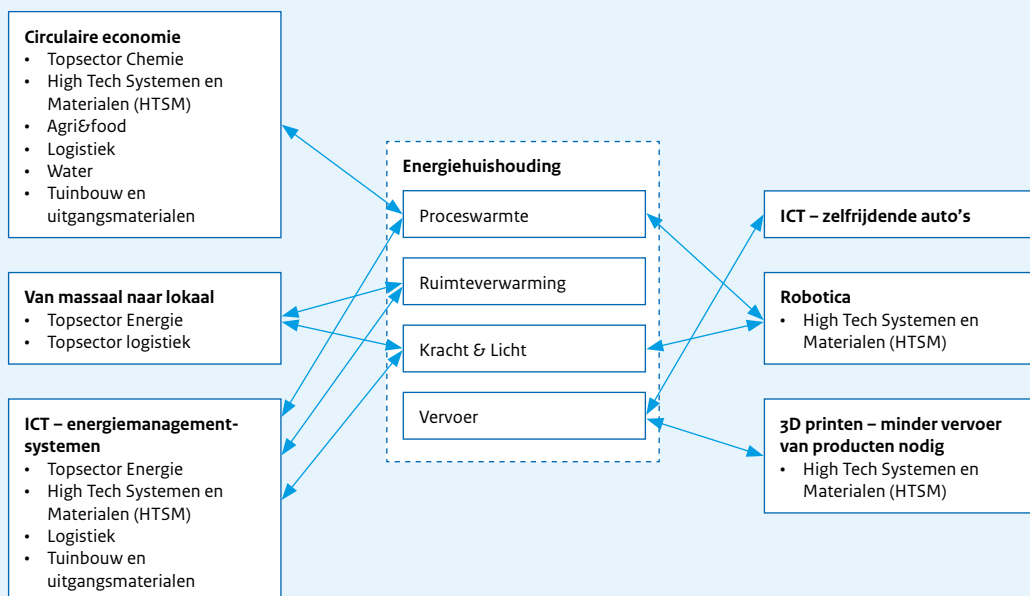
**Circulaire economie**
- Topsector Chemie
- High Tech Systemen en Materialen (HTSM)
- Agri&food
- Logistiek
- Water
- Tuinbouw en uitgangsmaterialen

**Van massaal naar lokaal**
- Topsector Energie
- Topsector logistiek

**ICT – energiemanagementsystemen**
- Topsector Energie
- High Tech Systemen en Materialen (HTSM)
- Logistiek
- Tuinbouw en uitgangsmaterialen

**Energiehuishouding**
Proceswarmte
Ruimteverwarming
Kracht & Licht
Vervoer

**ICT – zelfrijdende auto's**

**Robotica**
- High Tech Systemen en Materialen (HTSM)

**3D printen – minder vervoer van producten nodig**
- High Tech Systemen en Materialen (HTSM)